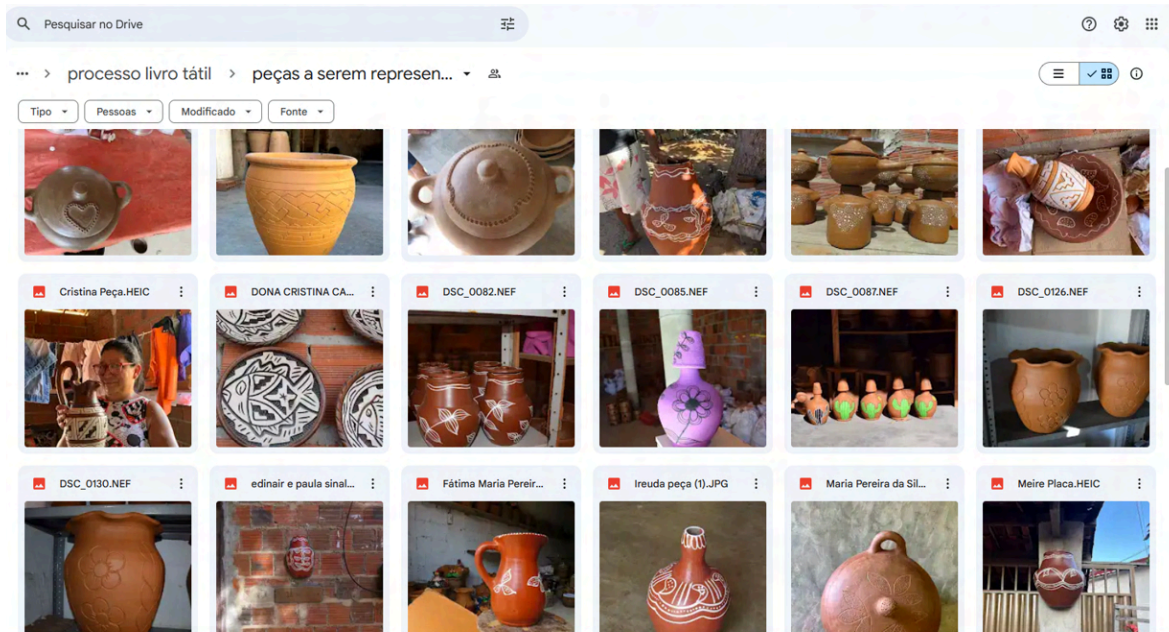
Pesquisar no Drive

••• > processo livro tátil > peças a serem represen...

Tipo
Pessoas
Modificado
Fonte

Cristina Peça.HEIC
DONA CRISTINA CA...
DSC_0082.NEF
DSC_0085.NEF
DSC_0087.NEF
DSC_0126.NEF

DSC_0130.NEF
edinair e paula sinal...
Fátima Maria Pereir...
Ireuda peça (1).JPG
Maria Pereira da Sil...
Meire Placa.HEIC